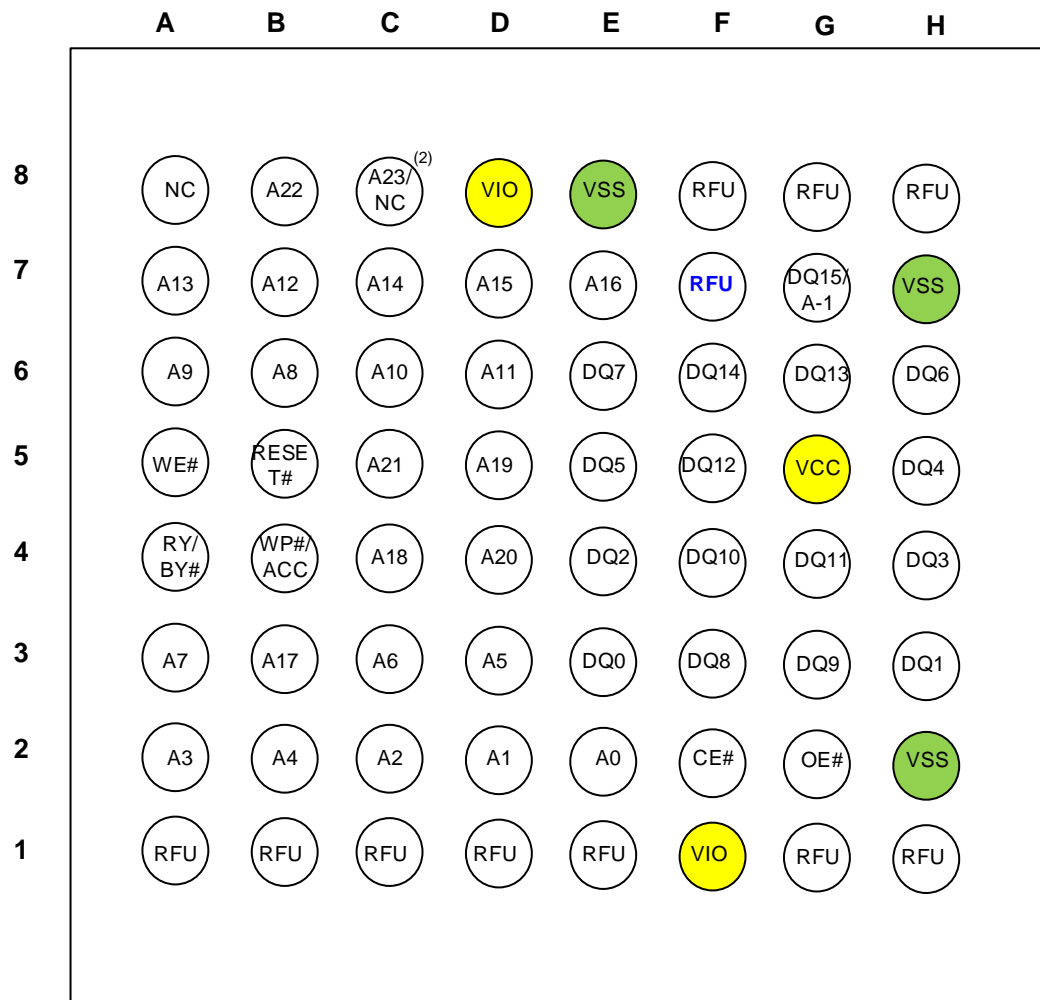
|   | A | B | C | D | E | F | G | H |
|---|---|---|---|---|---|---|---|---|
| 8 | NC | A22 | A23/ NC $^{(2)}$ | VIO | VSS | RFU | RFU | RFU |
| 7 | A13 | A12 | A14 | A15 | A16 | RFU | DQ15/ A-1 | VSS |
| 6 | A9 | A8 | A10 | A11 | DQ7 | DQ14 | DQ13 | DQ6 |
| 5 | WE# | RESET# | A21 | A19 | DQ5 | DQ12 | VCC | DQ4 |
| 4 | RY/ BY# | WP#/ ACC | A18 | A20 | DQ2 | DQ10 | DQ11 | DQ3 |
| 3 | A7 | A17 | A6 | A5 | DQ0 | DQ8 | DQ9 | DQ1 |
| 2 | A3 | A4 | A2 | A1 | A0 | CE# | OE# | VSS |
| 1 | RFU | RFU | RFU | RFU | RFU | VIO | RFU | RFU |